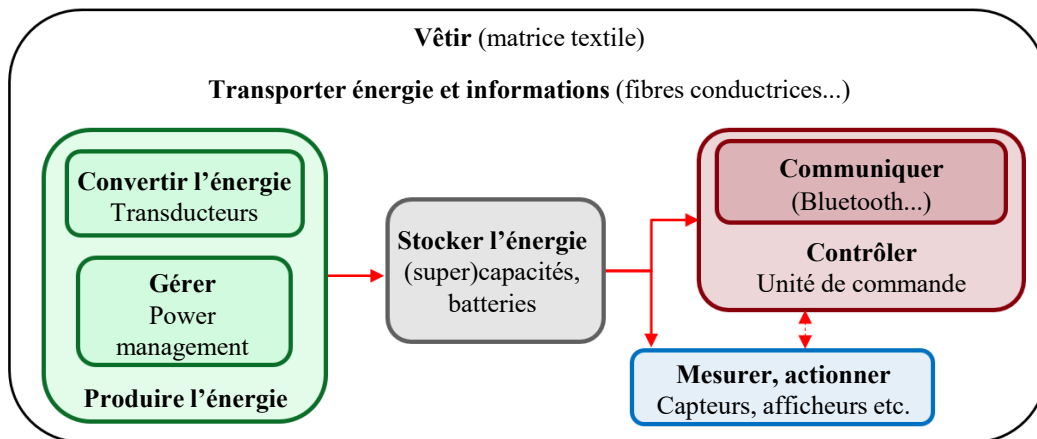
**Vêtir** (matrice textile)

**Transporter énergie et informations** (fibres conductrices...)

**Convertir l'énergie**
Transducteurs

**Gérer**
Power management

**Produire l'énergie**

**Stocker l'énergie**
(super)capacités, batteries

**Communiquer**
(Bluetooth...)

**Contrôler**
Unité de commande

**Mesurer, actionner**
Capteurs, afficheurs etc.